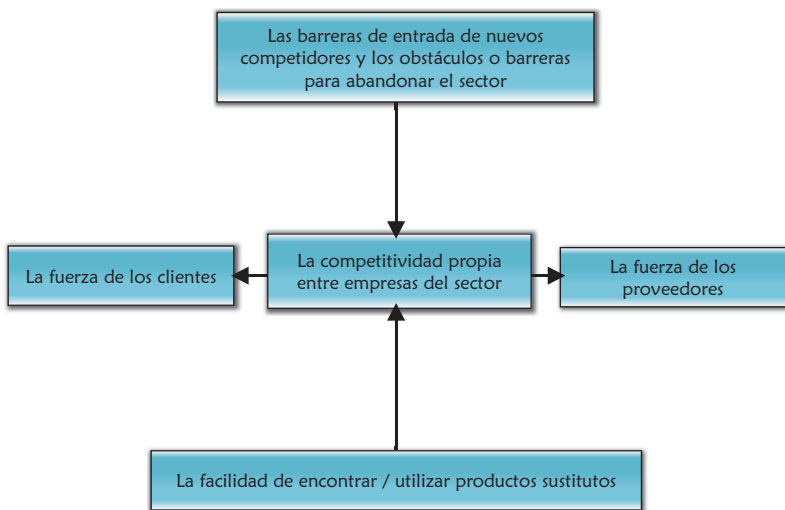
Las barreras de entrada de nuevos competidores y los obstáculos o barreras para abandonar el sector

La fuerza de los clientes

La competitividad propia entre empresas del sector

La fuerza de los proveedores

La facilidad de encontrar / utilizar productos sustitutos